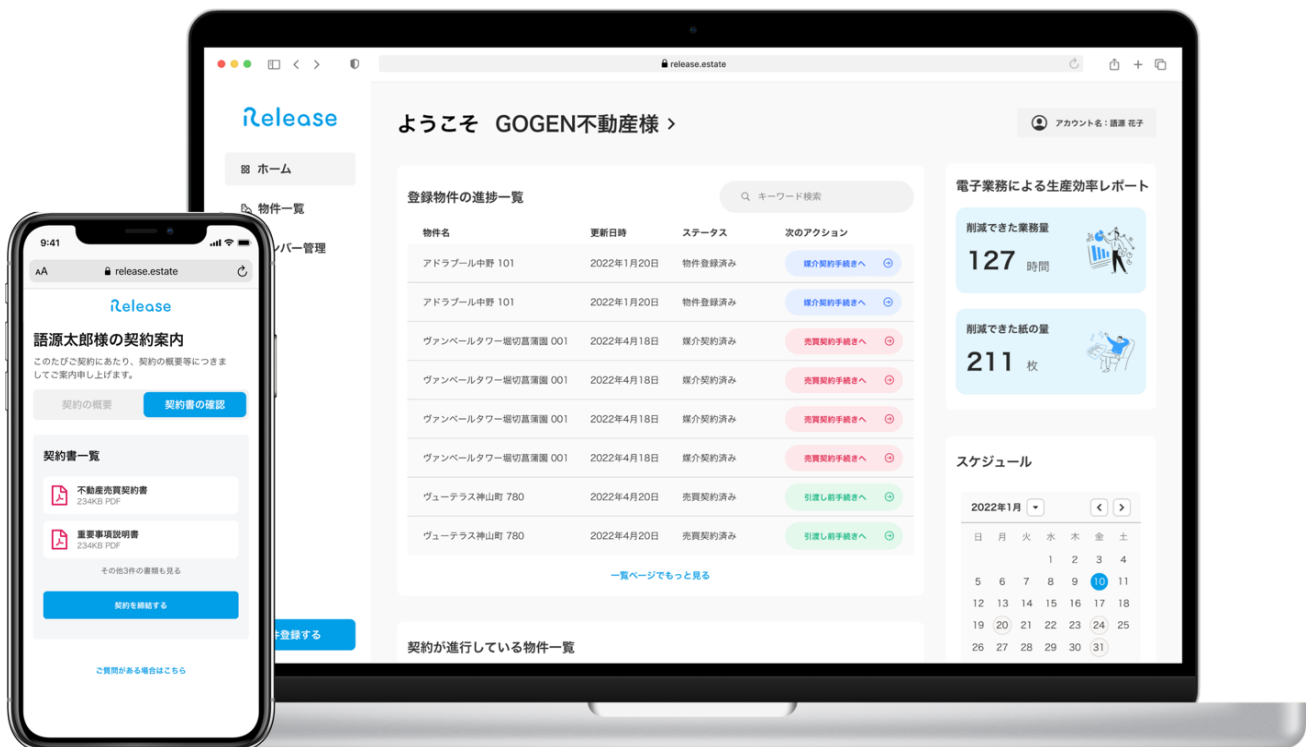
release.estate

Release

ホーム

物件一覧

ンバー管理

件登録する

ようこそ GOGEN不動産様 >

アカウント名：語源 花子

登録物件の進捗一覧

キーワード検索

| 物件名 | 更新日時 | ステータス | 次のアクション |
|---|---|---|---|
| アドラブール中野 101 | 2022年1月20日 | 物件登録済み | 媒介契約手続きへ |
| アドラブール中野 101 | 2022年1月20日 | 物件登録済み | 媒介契約手続きへ |
| ヴァンベールタワー堀切菖蒲園 001 | 2022年4月18日 | 媒介契約済み | 売買契約手続きへ |
| ヴァンベールタワー堀切菖蒲園 001 | 2022年4月18日 | 媒介契約済み | 売買契約手続きへ |
| ヴァンベールタワー堀切菖蒲園 001 | 2022年4月18日 | 媒介契約済み | 売買契約手続きへ |
| ヴァンベールタワー堀切菖蒲園 001 | 2022年4月18日 | 媒介契約済み | 売買契約手続きへ |
| ヴューテラス神山町 780 | 2022年4月20日 | 売買契約済み | 引渡し前手続きへ |
| ヴューテラス神山町 780 | 2022年4月20日 | 売買契約済み | 引渡し前手続きへ |

一覧ページでもっと見る

契約が進行している物件一覧

電子業務による生産効率レポート

削減できた業務量
127 時間

削減できた紙の量
211 枚

スケジュール

2022年1月

| 日 | 月 | 火 | 水 | 木 | 金 | 土 |
|---|---|---|---|---|---|---|
| | | | | 1 | 2 | 3 | 4 |
| 5 | 6 | 7 | 8 | 9 | 10 | 11 |
| 12 | 13 | 14 | 15 | 16 | 17 | 18 |
| 19 | 20 | 21 | 22 | 23 | 24 | 25 |
| 26 | 27 | 28 | 29 | 30 | 31 | |

9:41

AA release.estate

Release

語源太郎様の契約案内

このたびご契約にあたり、契約の概要等につきましてご案内申し上げます。

契約の概要

契約書の確認

契約書一覧

不動産売買契約書
234KB PDF

重要事項説明書
234KB PDF

その他3件の書類も見る

契約を締結する

ご質問がある場合はこちら